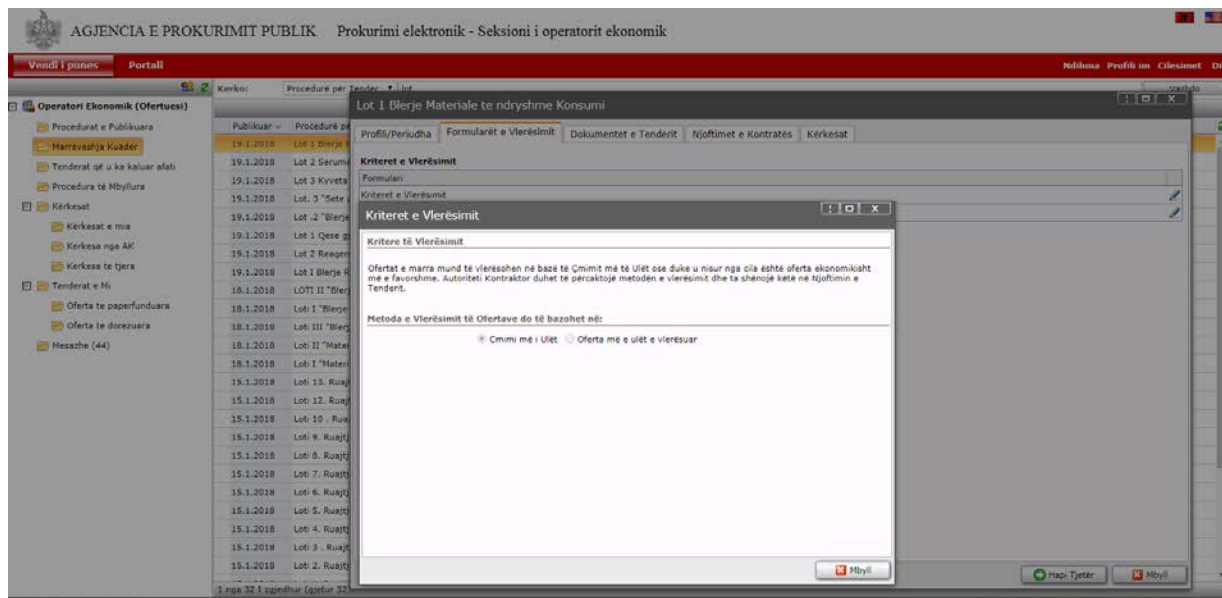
AGJENCIA E PROKURIMIT PUBLIK Prokurimi elektronik - Seksioni i operatorit ekonomik

Vendi i punes Portall

Ndihma Profili im Cilesimet Di

Kerko: Procedurë për Tender Lot

Operatori Ekonomik (Ofertuesi)
Procedurat e Publikuara
Marrëveshja Kuader
Tenderat që u ka kaluar afati
Procedura të Mbyllura
Kërkesat
Kërkesat e mia
Kerkesa nga AK
Kerkesa te tjera
Tenderat e Mi
Oferta te paperfunduara
Oferta te dorezuara
Mesazhe (44)

| Publikuar | Procedurë pe |
|---|---|
| 19.1.2018 | Lot 1 Blerje |
| 19.1.2018 | Lot 2 Serume |
| 19.1.2018 | Lot 3 Kyveta |
| 19.1.2018 | Lot. 3 "Sete |
| 19.1.2018 | Lot .2 "Blerje |
| 19.1.2018 | Lot 1 Qese g |
| 19.1.2018 | Lot 2 Reagen |
| 19.1.2018 | Lot I Blerje R |
| 18.1.2018 | LOTI II "Bler |
| 18.1.2018 | Loti I "Blerje |
| 18.1.2018 | Loti III "Blerj |
| 18.1.2018 | Loti II "Mater |
| 18.1.2018 | Loti I "Materi |
| 15.1.2018 | Loti 13. Ruaj |
| 15.1.2018 | Loti 12. Ruaj |
| 15.1.2018 | Loti 10 . Rua |
| 15.1.2018 | Loti 9. Ruajt |
| 15.1.2018 | Loti 8. Ruajt |
| 15.1.2018 | Loti 7. Ruajt |
| 15.1.2018 | Loti 6. Ruajt |
| 15.1.2018 | Loti 5. Ruajt |
| 15.1.2018 | Loti 4. Ruajt |
| 15.1.2018 | Loti 3 . Ruajt |
| 15.1.2018 | Loti 2. Ruajt |

1 nga 32 I gjedhur (gjetur 32

Lot 1 Blerje Materiale te ndryshme Konsumi

Profili/Periudha Formularët e Vlerësimit Dokumentet e Tenderit Njoftimet e Kontratës Kërkesat

Kriteret e Vlerësimit
Formulari
Kriteret e Vlerësimit

Kriteret e Vlerësimit

Kritere të Vlerësimit

Ofertat e marra mund të vlerësohen në bazë të Çmimit më të Ulët ose duke u nisur nga cila është oferta ekonomikisht më e favorshme. Autoriteti Kontraktor duhet të përcaktojë metodën e vlerësimit dhe ta shënojë këtë në Njoftimin e Tenderit.

Metoda e Vlerësimit të Ofertave do të bazohet në:

Çmimi më i Ulët Oferta me e ulët e vlerësuar

Mbyll

Hapi Tjetër Mbyll